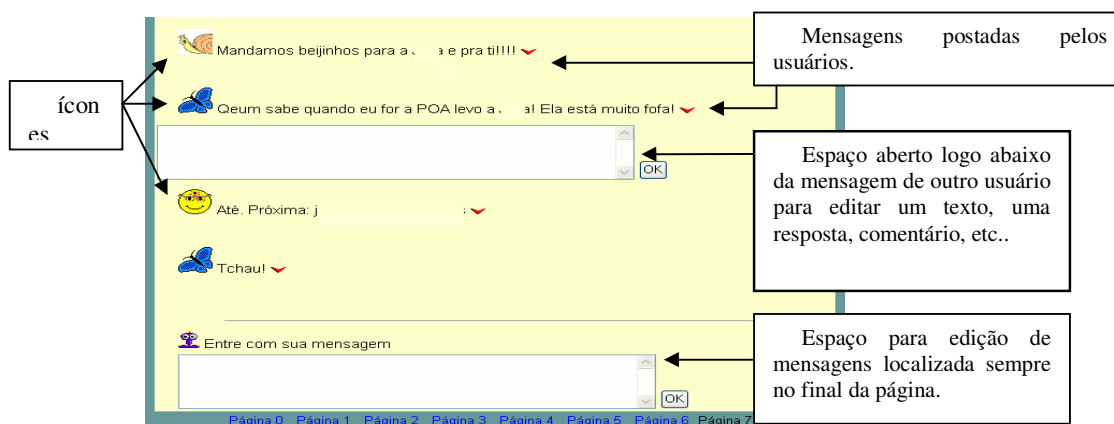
ícones

Mandamos beijinhos para a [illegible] e pra ti!!!!

Qeum sabe quando eu for a POA levo a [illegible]! Ela está muito fofa!

OK

Até. Próxima: j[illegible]

Tchau!

Entre com sua mensagem

OK

Página 0 Página 1 Página 2 Página 3 Página 4 Página 5 Página 6 Página 7

Mensagens postadas pelos usuários.

Espaço aberto logo abaixo da mensagem de outro usuário para editar um texto, uma resposta, comentário, etc..

Espaço para edição de mensagens localizada sempre no final da página.